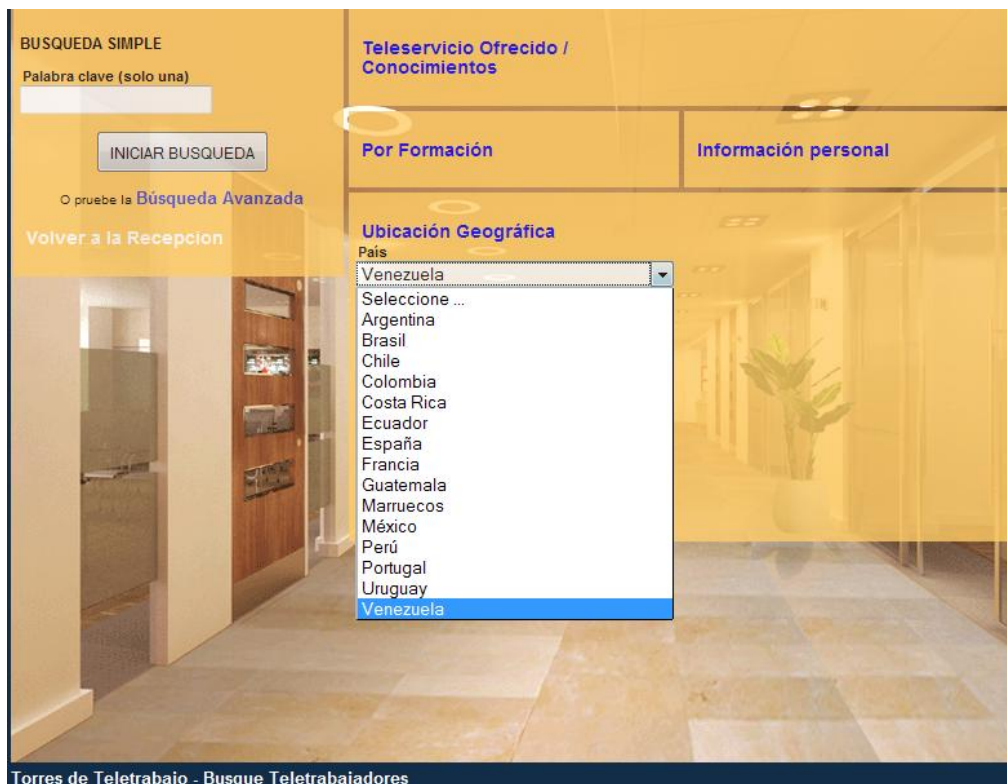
BUSQUEDA SIMPLE

Palabra clave (solo una)

INICIAR BUSQUEDA

O pruebe la Búsqueda Avanzada

Volver a la Recepcion

Teleservicio Ofrecido / Conocimientos

Por Formación

Información personal

Ubicación Geográfica

País

Venezuela

Seleccione ...
Argentina
Brasil
Chile
Colombia
Costa Rica
Ecuador
España
Francia
Guatemala
Marruecos
México
Perú
Portugal
Uruguay
Venezuela

Torres de Teletrabajo - Busque Teletrabajadores